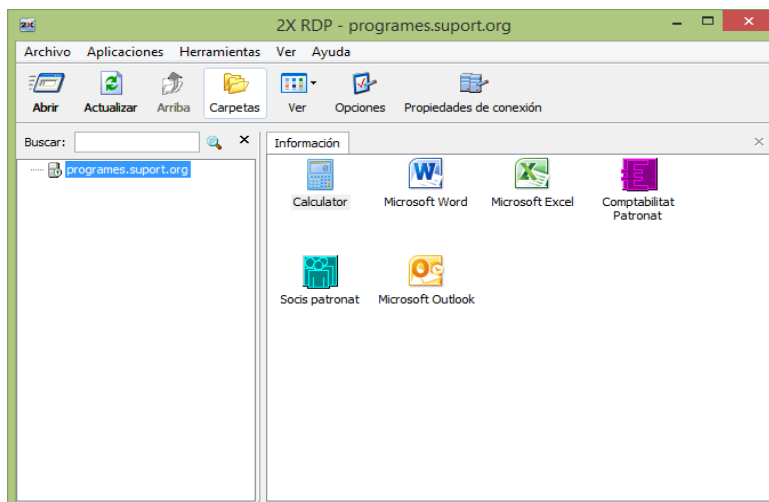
2X RDP - programes.suport.org

Archivo Aplicaciones Herramientas Ver Ayuda

Abrir Actualizar Arriba Carpetas Ver Opciones Propiedades de conexión

Buscar:

programes.suport.org

Información

Calculator
Microsoft Word
Microsoft Excel
Comptabilitat Patronat
Socis patronat
Microsoft Outlook